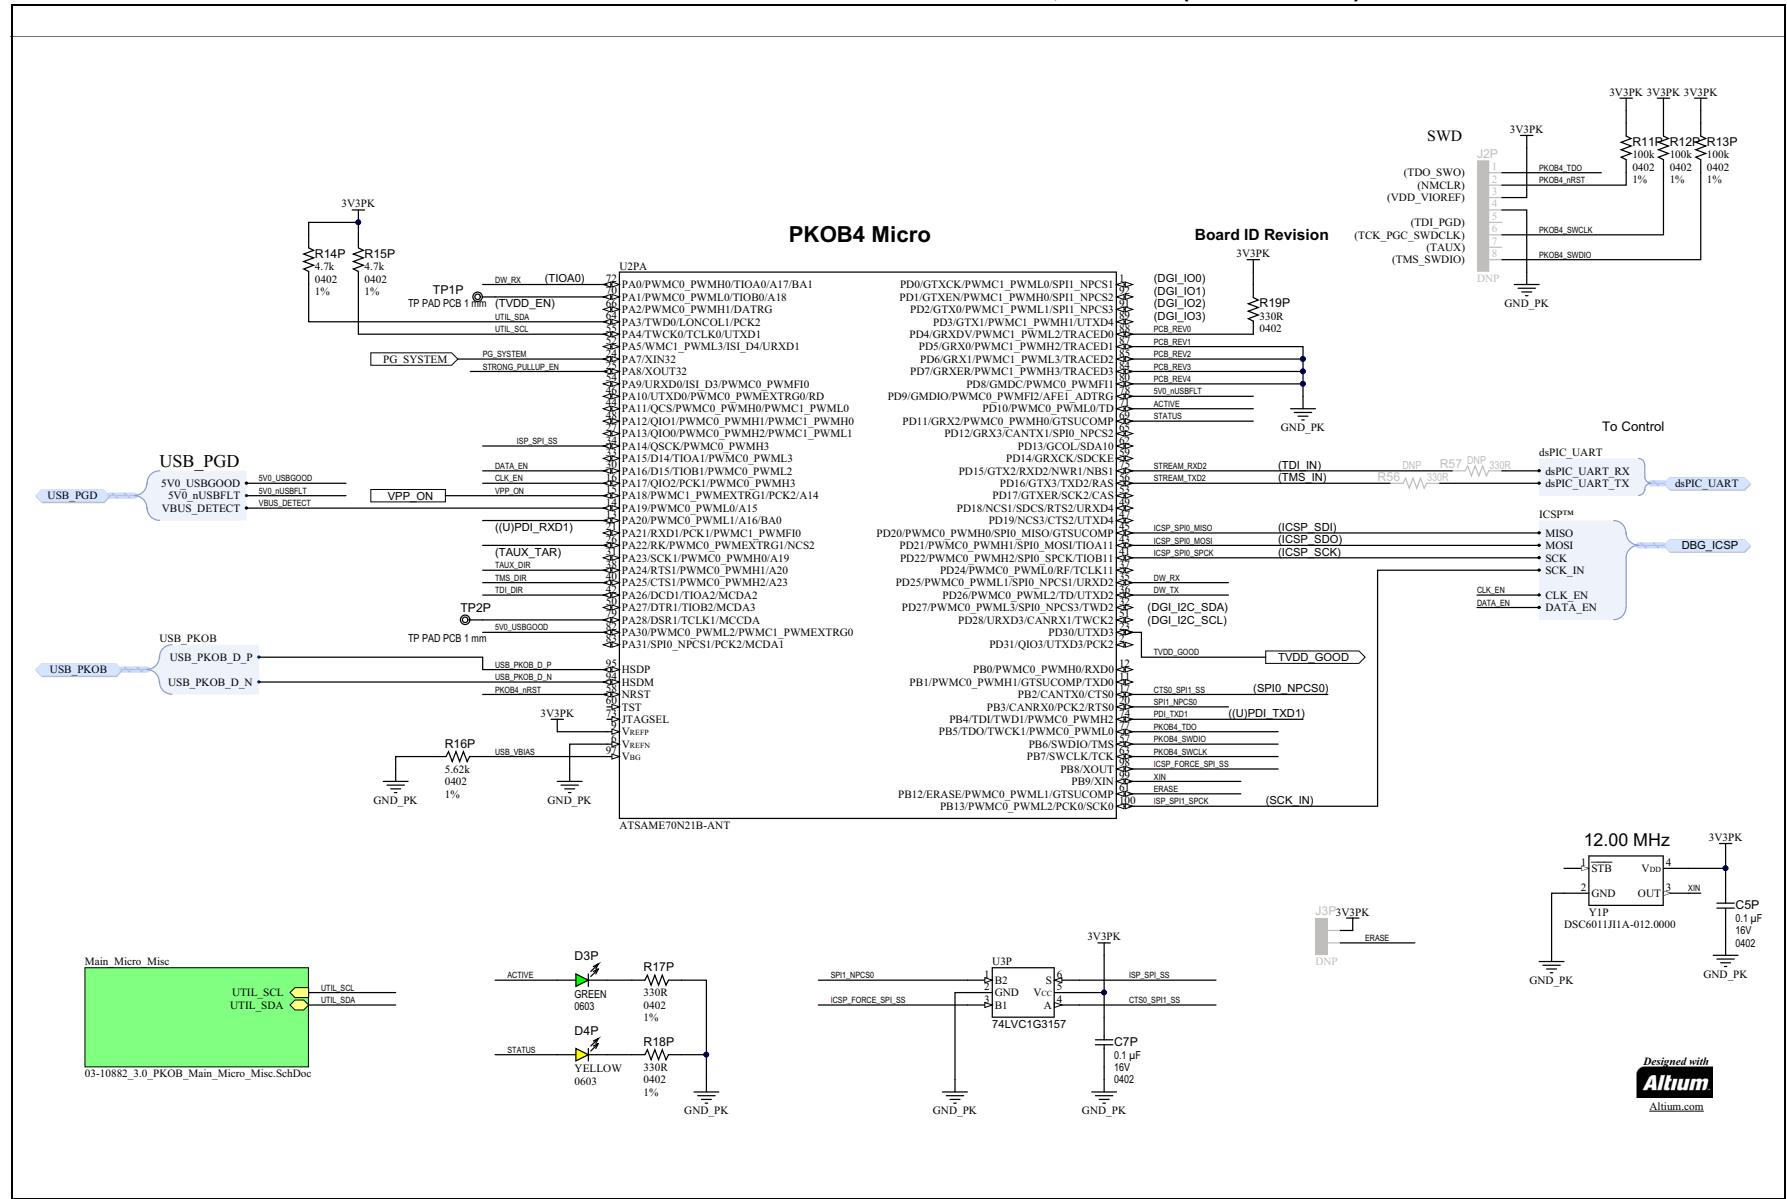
PKOB4 Micro

3V3PK
R14P 4.7k 0402 1%
R15P 4.7k 0402 1%

TP1P
TP PAD PCB 1 mm
DW_RX (TIOA0)
(TVDD_EN)
UTIL_SDA
UTIL_SCL
PG_SYSTEM
PG_SYSTEM
STRONG_PULLUP_EN
ISP_SPI_SS

USB_PGD
5V0_USBGOOD
5V0_nUSBFLT
VBUS_DETECT
USB_PGD
5V0_USBGOOD
5V0_nUSBFLT
VBUS_DETECT
DATA_EN
CLK_EN
VPP_ON
VPP_ON
((U)PDI_RXD1)
(TAUX_TAR)
TAUX_DIR
TMS_DIR
TDI_DIR
TP2P
TP PAD PCB 1 mm
5V0_USBGOOD

USB_PKOB
USB_PKOB
USB_PKOB_D_P
USB_PKOB_D_N
USB_PKOB_D_P
USB_PKOB_D_N
PKOB4_nRST
3V3PK
R16P 5.62k 0402 1%
USB_VBIAS
GND_PK
GND_PK

U2PA
PA0/PWMC0_PWMH0/TIOA0/A17/BA1
PA1/PWMC0_PWML0/TIOB0/A18
PA2/PWMC0_PWMH1/DATRG
PA3/TWD0/LONCOL1/PCK2
PA4/TWCK0/TCLK0/UTXD1
PA5/WMC1_PWML3/ISI_D4/URXD1
PA7/XIN32
PA8/XOUT32
PA9/URXD0/ISI_D3/PWMC0_PWMFI0
PA10/UTXD0/PWMC0_PWMEXTRG0/RD
PA11/QCS/PWMC0_PWMH0/PWMC1_PWML0
PA12/QIO1/PWMC0_PWMH1/PWMC1_PWMH0
PA13/QIO0/PWMC0_PWMH2/PWMC1_PWML1
PA14/QSCK/PWMC0_PWMH3
PA15/D14/TIOA1/PWMC0_PWML3
PA16/D15/TIOB1/PWMC0_PWML2
PA17/QIO2/PCK1/PWMC0_PWMH3
PA18/PWMC1_PWMEXTRG1/PCK2/A14
PA19/PWMC0_PWML0/A15
PA20/PWMC0_PWML1/A16/BA0
PA21/RXD1/PCK1/PWMC1_PWMFI0
PA22/RK/PWMC0_PWMEXTRG1/NCS2
PA23/SCK1/PWMC0_PWMH0/A19
PA24/RTS1/PWMC0_PWMH1/A20
PA25/CTS1/PWMC0_PWMH2/A23
PA26/DCD1/TIOA2/MCDA2
PA27/DTR1/TIOB2/MCDA3
PA28/DSR1/TCLK1/MCCDA
PA30/PWMC0_PWML2/PWMC1_PWMEXTRG0
PA31/SPI0_NPCS1/PCK2/MCDA1
HSDP
HSDM
NRST
TST
JTAGSEL
VREFP
VREFN
VBG
ATSAME70N21B-ANT

PD0/GTXCK/PWMC1_PWML0/SPI1_NPCS1
PD1/GTXEN/PWMC1_PWMH0/SPI1_NPCS2
PD2/GTX0/PWMC1_PWML1/SPI1_NPCS3
PD3/GTX1/PWMC1_PWMH1/UTXD4
PD4/GRXDV/PWMC1_PWML2/TRACED0
PD5/GRX0/PWMC1_PWMH2/TRACED1
PD6/GRX1/PWMC1_PWML3/TRACED2
PD7/GRXER/PWMC1_PWMH3/TRACED3
PD8/GMDC/PWMC0_PWMFI1
PD9/GMDIO/PWMC0_PWMFI2/AFE1_ADTRG
PD10/PWMC0_PWML0/TD
PD11/GRX2/PWMC0_PWMH0/GTSUCOMP
PD12/GRX3/CANTX1/SPI0_NPCS2
PD13/GCOL/SDA10
PD14/GRXCK/SDCKE
PD15/GTX2/RXD2/NWR1/NBS1
PD16/GTX3/TXD2/RAS
PD17/GTXER/SCK2/CAS
PD18/NCS1/SDCS/RTS2/URXD4
PD19/NCS3/CTS2/UTXD4
PD20/PWMC0_PWMH0/SPI0_MISO/GTSUCOMP
PD21/PWMC0_PWMH1/SPI0_MOSI/TIOA11
PD22/PWMC0_PWMH2/SPI0_SPCK/TIOB11
PD24/PWMC0_PWML0/RF/TCLK11
PD25/PWMC0_PWML1/SPI0_NPCS1/URXD2
PD26/PWMC0_PWML2/TD/UTXD2
PD27/PWMC0_PWML3/SPI0_NPCS3/TWD2
PD28/URXD3/CANRX1/TWCK2
PD30/UTXD3
PD31/QIO3/UTXD3/PCK2
PB0/PWMC0_PWMH0/RXD0
PB1/PWMC0_PWMH1/GTSUCOMP/TXD0
PB2/CANTX0/CTS0
PB3/CANRX0/PCK2/RTS0
PB4/TDI/TWD1/PWMC0_PWMH2
PB5/TDO/TWCK1/PWMC0_PWML0
PB6/SWDIO/TMS
PB7/SWCLK/TCK
PB8/XOUT
PB9/XIN
PB12/ERASE/PWMC0_PWML1/GTSUCOMP
PB13/PWMC0_PWML2/PCK0/SCK0

(DGI_IO0)
(DGI_IO1)
(DGI_IO2)
(DGI_IO3)
PCB_REV0
PCB_REV1
PCB_REV2
PCB_REV3
PCB_REV4
5V0_nUSBFLT
ACTIVE
STATUS
STREAM_RXD2 (TDI_IN)
STREAM_TXD2 (TMS_IN)
ICSP_SPI0_MISO (ICSP_SDI)
ICSP_SPI0_MOSI (ICSP_SDO)
ICSP_SPI0_SPCK (ICSP_SCK)
DW_RX
DW_TX
(DGI_I2C_SDA)
(DGI_I2C_SCL)
TVDD_GOOD
TVDD_GOOD
CTS0_SPI1_SS (SPI0_NPCS0)
SPI1_NPCS0
PDI_TXD1 ((U)PDI_TXD1)
PKOB4_TDO
PKOB4_SWDIO
PKOB4_SWCLK
ICSP_FORCE_SPI_SS
XIN
ERASE
ISP_SPI1_SPCK (SCK_IN)

Board ID Revision
3V3PK
R19P 330R 0402
GND_PK

SWD
3V3PK
J2P
(TDO_SWO)
(NMCLR)
(VDD_VIOREF)
(TDI_PGD)
(TCK_PGC_SWDCLK)
(TAUX)
(TMS_SWDIO)
DNP
PKOB4_TDO
PKOB4_nRST
PKOB4_SWCLK
PKOB4_SWDIO
GND_PK
3V3PK 3V3PK 3V3PK
R11P 100k 0402 1%
R12P 100k 0402 1%
R13P 100k 0402 1%

To Control
dsPIC_UART
DNP R57 DNP 330R
R56 330R
dsPIC_UART_RX
dsPIC_UART_TX
dsPIC_UART
ICSP™
MISO
MOSI
SCK
SCK_IN
CLK_EN
DATA_EN
CLK_EN
DATA_EN
DBG_ICSP

12.00 MHz
3V3PK
STB
GND
VDD
OUT
XIN
Y1P
DSC6011JI1A-012.0000
C5P 0.1 µF 16V 0402
GND_PK
GND_PK

J3P 3V3PK
ERASE
DNP

Main_Micro_Misc
UTIL_SCL
UTIL_SDA
UTIL_SCL
UTIL_SDA
03-10882_3.0_PKOB_Main_Micro_Misc.SchDoc

ACTIVE
D3P GREEN 0603
R17P 330R 0402 1%
STATUS
D4P YELLOW 0603
R18P 330R 0402 1%
GND_PK

3V3PK
U3P
SPI1_NPCS0
ICSP_FORCE_SPI_SS
B2
GND
B1
S
VCC
A
74LVC1G3157
ISP_SPI_SS
CTS0_SPI1_SS
C7P 0.1 µF 16V 0402
GND_PK
GND_PK

Designed with
Altium
Altium.com